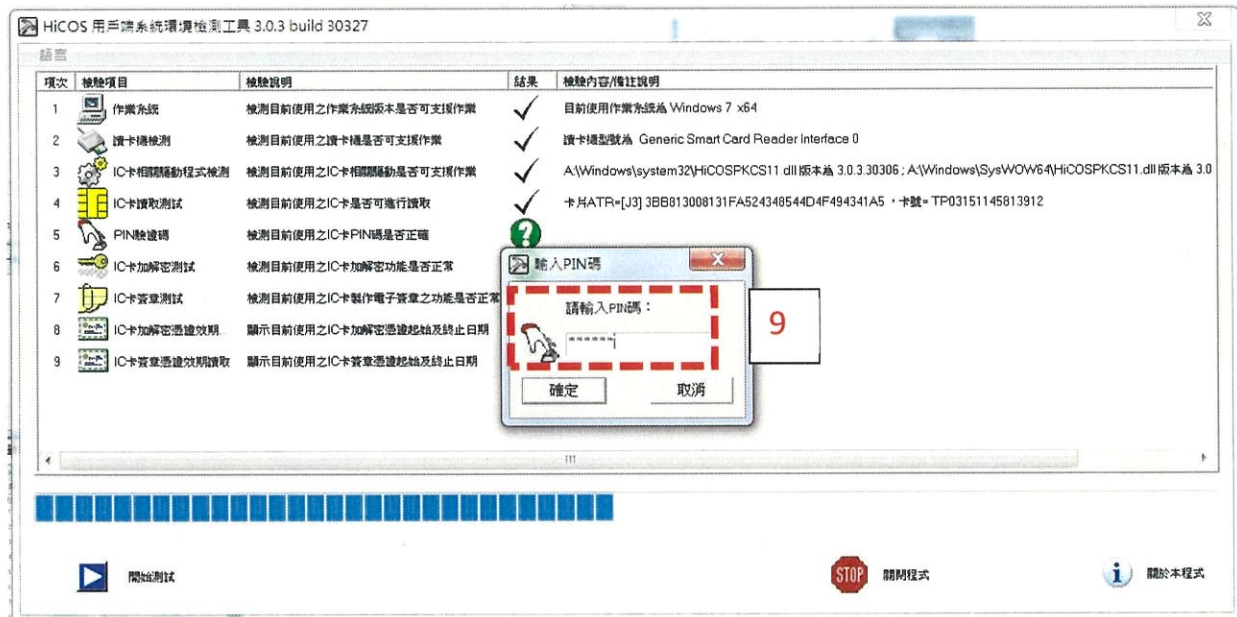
HiCOS 用戶端系統環境檢測工具 3.0.3 build 30327

語言

| 項次 | 檢驗項目 | 檢驗說明 | 結果 | 檢驗內容/備註說明 |
|---|---|---|---|---|
| 1 | 作業系統 | 檢測目前使用之作業系統版本是否可支援作業 | ✓ | 目前使用作業系統為 Windows 7 x64 |
| 2 | 讀卡機檢測 | 檢測目前使用之讀卡機是否可支援作業 | ✓ | 讀卡機型號為 Generic Smart Card Reader Interface 0 |
| 3 | IC卡相關驅動程式檢測 | 檢測目前使用之IC卡相關驅動是否可支援作業 | ✓ | A:\Windows\system32\HiCOSPKCS11.dll 版本為 3.0.3.30306 ; A:\Windows\SysWOW64\HiCOSPKCS11.dll 版本為 3.0 |
| 4 | IC卡讀取測試 | 檢測目前使用之IC卡是否可進行讀取 | ✓ | 卡片ATR=[J3] 3BB813008131FA524348544D4F494341A5 ，卡號= TP03151145813912 |
| 5 | PIN驗證碼 | 檢測目前使用之IC卡PIN碼是否正確 | ? | |
| 6 | IC卡加解密測試 | 檢測目前使用之IC卡加解密功能是否正常 | | |
| 7 | IC卡簽章測試 | 檢測目前使用之IC卡製作電子簽章之功能是否正常 | | |
| 8 | IC卡加解密憑證效期 | 顯示目前使用之IC卡加解密憑證起始及終止日期 | | |
| 9 | IC卡簽章憑證效期讀取 | 顯示目前使用之IC卡簽章憑證起始及終止日期 | | |

輸入PIN碼
請輸入PIN碼：
******
確定 取消

9

III

開始測試

STOP 關閉程式

關於本程式